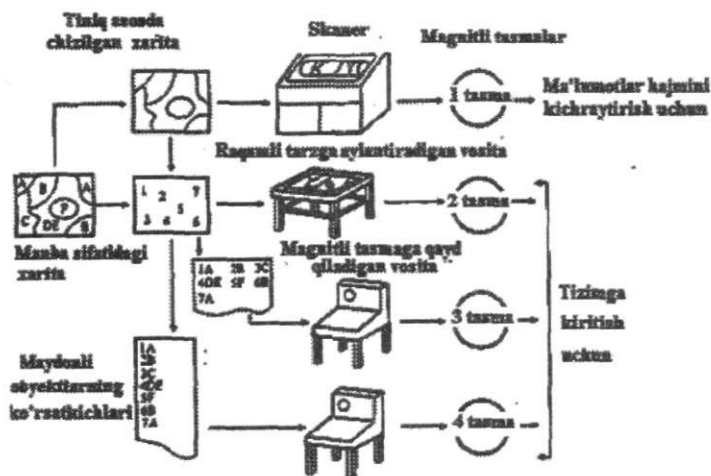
Tiniq asosda chizilgan xarita

Skaner

Magnitli tasmalar

1 tasma

Ma'lumotlar hajmini kichraytirish uchun

Raqamli tarzga aylantiradigan vosita

B A C D E F G

Manba sifatidagi xarita

1 2 7 3 5 4 6

2 tasma

Magnitli tasmaga qayd qiladigan vosita

1A 2B 3C 4DE 5F 6B 7A

3 tasma

Tizimga kiritish uchun

Maydonli obyektlarning ko'rsatkichlari

1A 2B 3C 4DE 5F 6B 7A

4 tasma